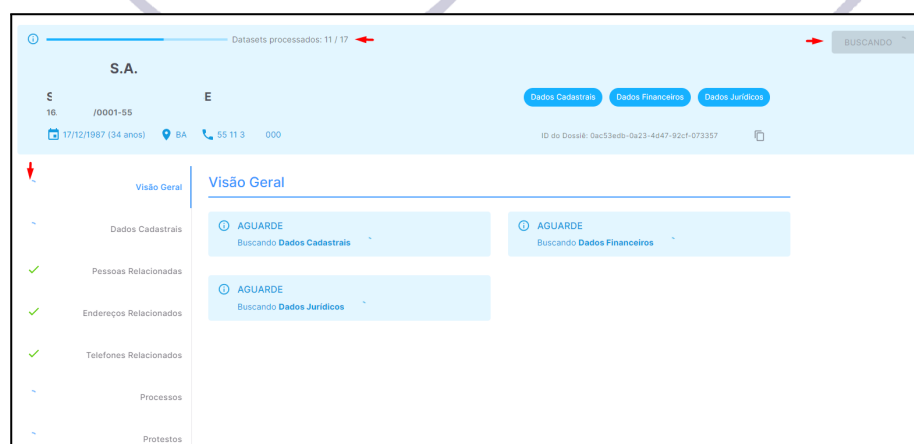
Datasets processados: 11 / 17

BUSCANDO

S.A.

S E

16. /0001-55

17/12/1987 (34 anos) BA 55 11 3 000

Dados Cadastrais Dados Financeiros Dados Jurídicos

ID do Dossiê: 0ac53edb-0a23-4d47-92cf-073357

Visão Geral

Dados Cadastrais

Pessoas Relacionadas

Endereços Relacionados

Telefones Relacionados

Processos

Protestos

Visão Geral

AGUARDE
Buscando Dados Cadastrais

AGUARDE
Buscando Dados Financeiros

AGUARDE
Buscando Dados Jurídicos